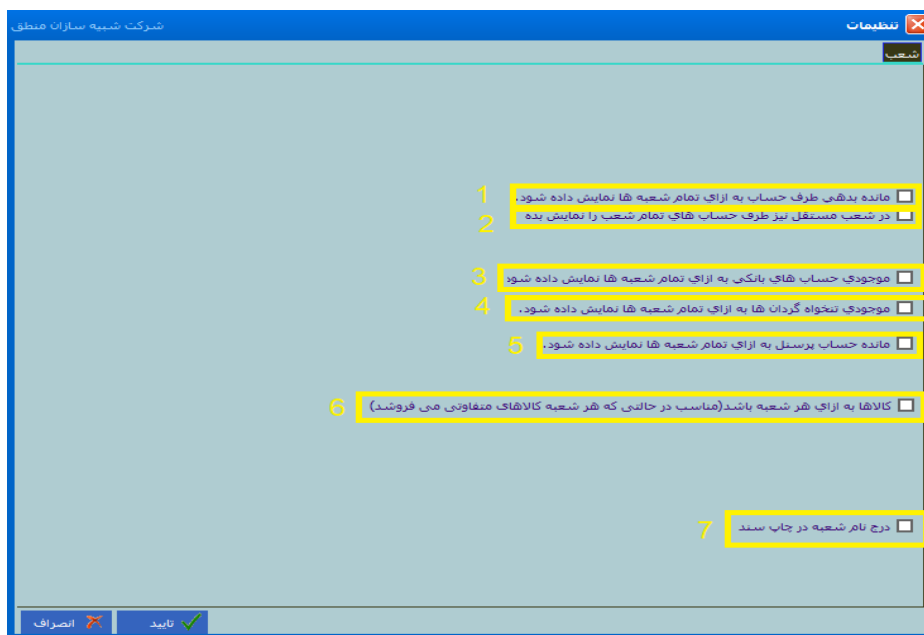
تنظیمات
شرکت شبیه سازان منطق
شعب

1 مانده بدهي طرف حساب به ازاي تمام شعبه ها نمايش داده شود.
2 در شعب مستقل نيز طرف حساب هاي تمام شعب را نمايش بده

3 موجودي حساب هاي بانکی به ازاي تمام شعبه ها نمايش داده شود
4 موجودي تنخواه گردان ها به ازاي تمام شعبه ها نمايش داده شود.
5 مانده حساب پرسنل به ازاي تمام شعبه ها نمايش داده شود.

6 کالاها به ازاي هر شعبه باشد(مناسب در حالتی که هر شعبه کالاهای متفاوتی می فروشد)

7 درج نام شعبه در چاپ سند

تایید
انصراف